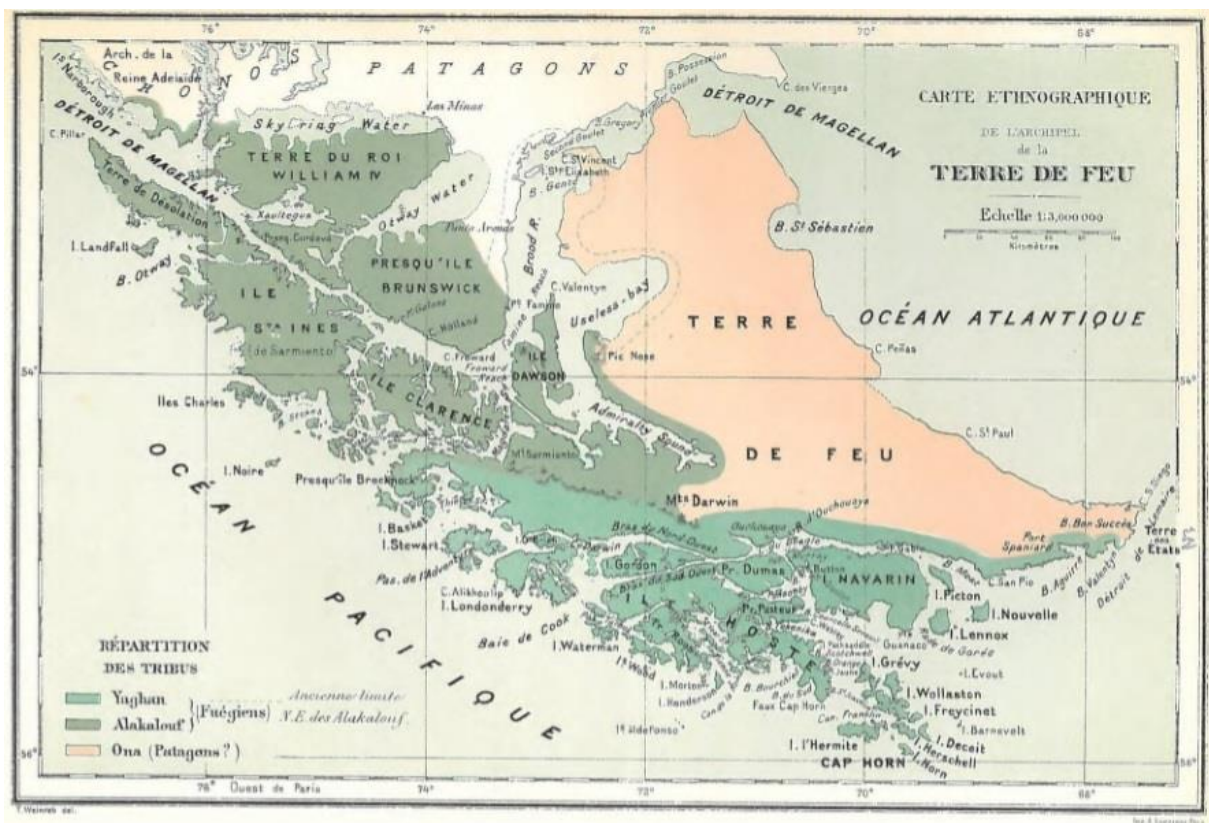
76° 74° 72° 70° 68°

Arch. de la Reine Adelaide

CHONOS

PATAGONS

Is Narborough

C. Pillar

DÉTROIT DE MAGELLAN

Terre de Desolation

I. Landfall

B. Otway

Las Minas

Skyring Water

TERRE DU ROI WILLIAM IV

Otway Water

Punta Arenas

PRESQU'ILE BRUNSWICK

ILE STE INES de Sarmiento

C. Holland

C. Froward

Froward Reach

Famine Reach

Broad R.

Pt Famine

C. Valentyn

Useless-bay

ILE DAWSON

ILE CLARENCE

Iles Charles

I. Noire

Presqu'ile Brecknock

Mt Sarmiento

Admiralty Sound

Pic Nose

B. Possession

C. des Vierges

Goulet

B. Gregory

Second Goulet

C. St Vincent

Ste Elisabeth

B. Gente

DÉTROIT DE MAGELLAN

CARTE ETHNOGRAPHIQUE

DE L'ARCHIPEL de la

TERRE DE FEU

Echelle 1:3,000,000

Kilomètres

B. St Sébastien

OCÉAN ATLANTIQUE

TERRE

DE FEU

C. Peñas

C. St Paul

54°

OCÉAN PACIFIQUE

Mts Darwin

Bras de Nord-Ouest

Ouchouaya

B. d'Ouchouaya

Port Spaniard

B. Bon Succès

C. S. Diego

Terre des Etats

Détroit de Lemaire

B. Valentyn

B. Aguirre

C. San Pio

I. Basket

I. Stewart

Pas. de l'Adventure

I. Gordon

Bras du Sud Ouest

Pr. Dumas

I. NAVARIN

C. Alikhoulip

I. Londonderry

ILE HOSTE

Pr. Pasteur

I. Picton

I. Nouvelle

I. Lennox

Baie de Cook

I. Waterman

It Wood

I. Morton

I. Henderson

B. Bourchier

Faux Cap Horn

Guanaco

Goree

I. Grévy

I. Evout

I. Wollaston

I. Freycinet

I. Barnevelt

I. Deceit

I. Herschell

I. Horn

I. l'Hermite

CAP HORN

Ild Ildefonso

RÉPARTITION DES TRIBUS

Yaghan
Alakalouf } (Fuégiens)
Ona (Patagons ?)

Ancienne limite N.E des Alakalouf

56°

76° Ouest de Paris 74° 72° 70° 68°

T. Weiweb del.